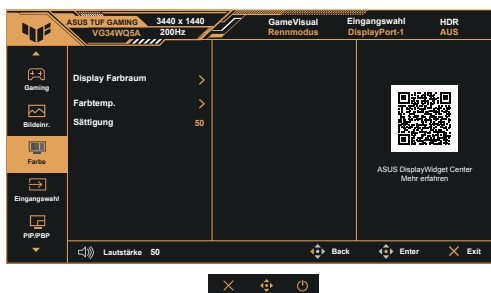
ASUS TUF GAMING
VG34WQ5A
3440 x 1440
200Hz
GameVisual
Rennmodus
Eingangswahl
DisplayPort-1
HDR
AUS

Gaming
Bildeinr.
Farbe
Eingangswahl
PIP/PBP

Display Farbraum
Farbtemp.
Sättigung 50

ASUS DisplayWidget Center
Mehr erfahren

Lautstärke 50
Back
Enter
Exit